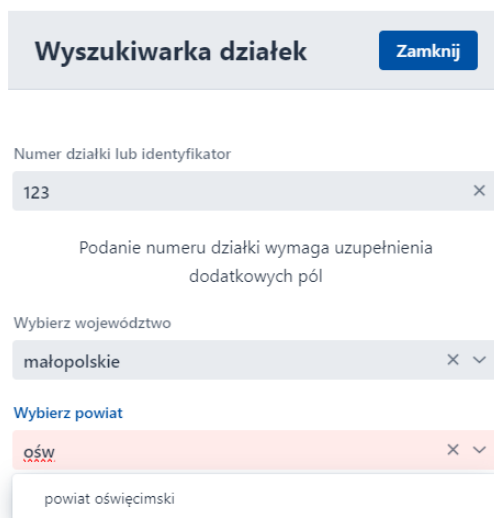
Wyszukiwarka działek

Zamknij

Numer działki lub identyfikator

123

×

Podanie numeru działki wymaga uzupełnienia dodatkowych pól

Wybierz województwo

małopolskie

Wybierz powiat

ośw

powiat oświęcimski